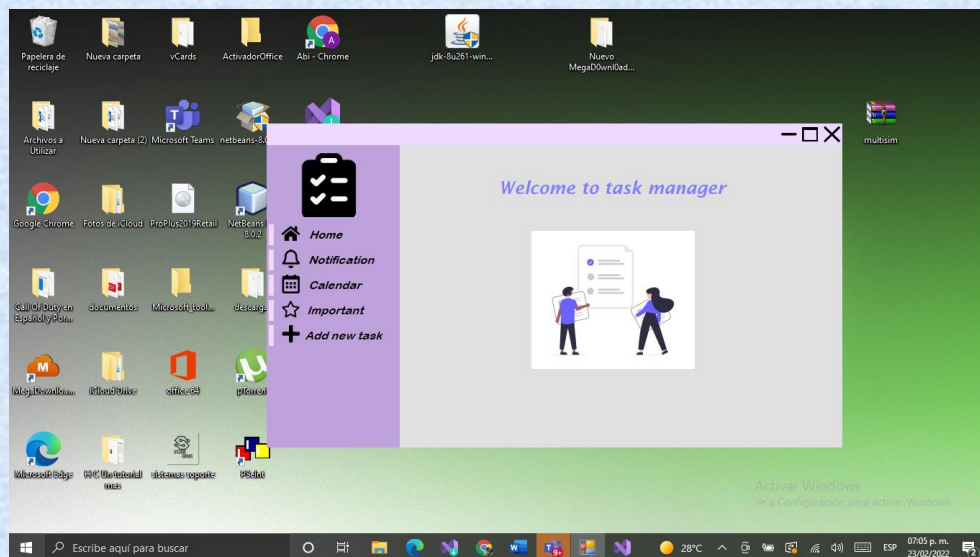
Papelera de reciclaje
Nueva carpeta
vCards
ActivadorOffice
Abi - Chrome
jdk-8u261-win...
Nuevo MegaD0wnl0ad...

Archivos a Utilizar
Nueva carpeta (2)
Microsoft Teams
netbeans-8.
multisim

Google Chrome
Fotos de iCloud
ProPlus2019Retail
NetBeans 8.0.2

Call Of Duty en Español y Por...
documentos
Microsoft.tooli...
descarga

MegaDownloa...
iCloud Drive
office 64
uTorrent

Microsoft Edge
HHC Un tutorial mas
sistemas soporte
PSeInt

Welcome to task manager

Home
Notification
Calendar
Important
Add new task

Activar Windows
Ve a Configuración para activar Windows.

Escribe aquí para buscar
28°C
ESP
07:05 p. m.
23/02/2022